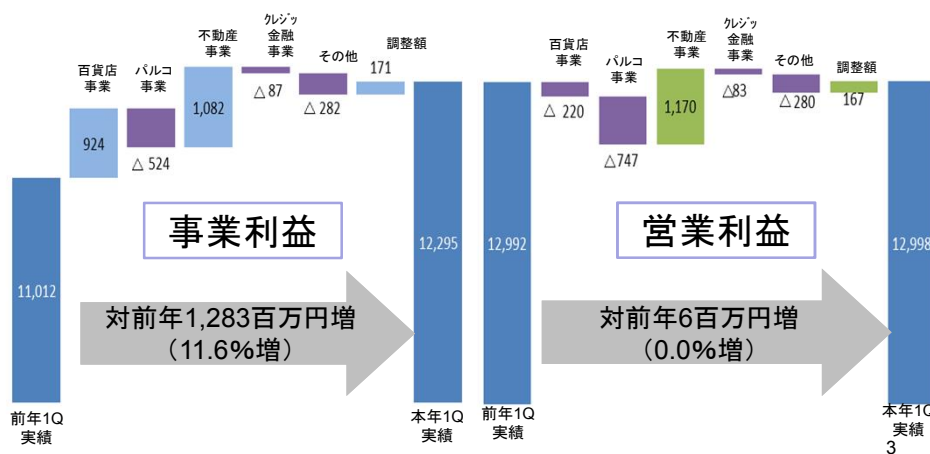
百貨店事業
924

パルコ事業
△ 524

不動産事業
1,082

クレジッ金融事業
△ 87

その他
△ 282

調整額
171

前年1Q実績
11,012

事業利益

対前年1,283百万円増
（11.6%増）

本年1Q実績
12,295

前年1Q実績
12,992

百貨店事業
△ 220

パルコ事業
△747

不動産事業
1,170

クレジッ金融事業
△83

その他
△ 280

調整額
167

営業利益

対前年6百万円増
（0.0%増）

本年1Q実績
12,998

3